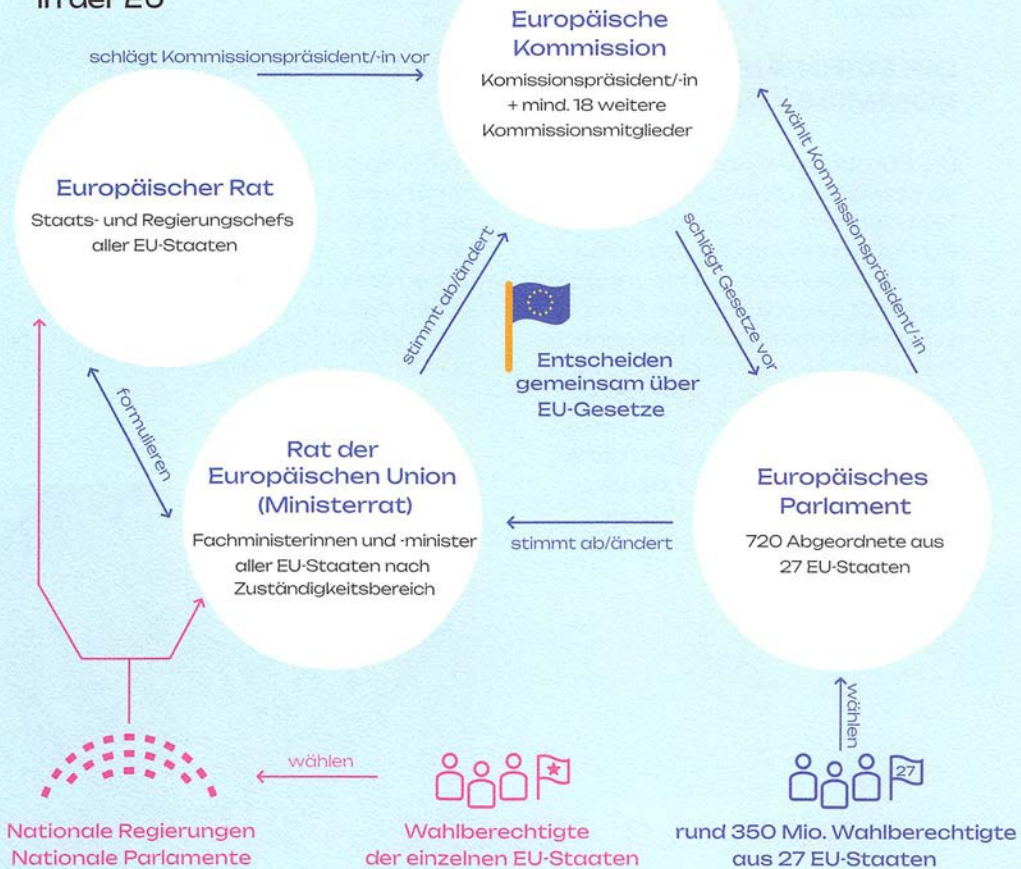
in der EU

Europäische Kommission
Komissionspräsident/-in + mind. 18 weitere Kommissionsmitglieder

schlägt Kommissionspräsident/-in vor

wählt Kommissionspräsident/-in

Europäischer Rat
Staats- und Regierungschefs aller EU-Staaten

stimmt ab/ändert

schlägt Gesetze vor

Entscheiden gemeinsam über EU-Gesetze

formulieren

Rat der Europäischen Union (Ministerrat)
Fachministerinnen und -minister aller EU-Staaten nach Zuständigkeitsbereich

stimmt ab/ändert

Europäisches Parlament
720 Abgeordnete aus 27 EU-Staaten

wählen

wählen

27

Nationale Regierungen
Nationale Parlamente

Wahlberechtigte der einzelnen EU-Staaten

rund 350 Mio. Wahlberechtigte aus 27 EU-Staaten